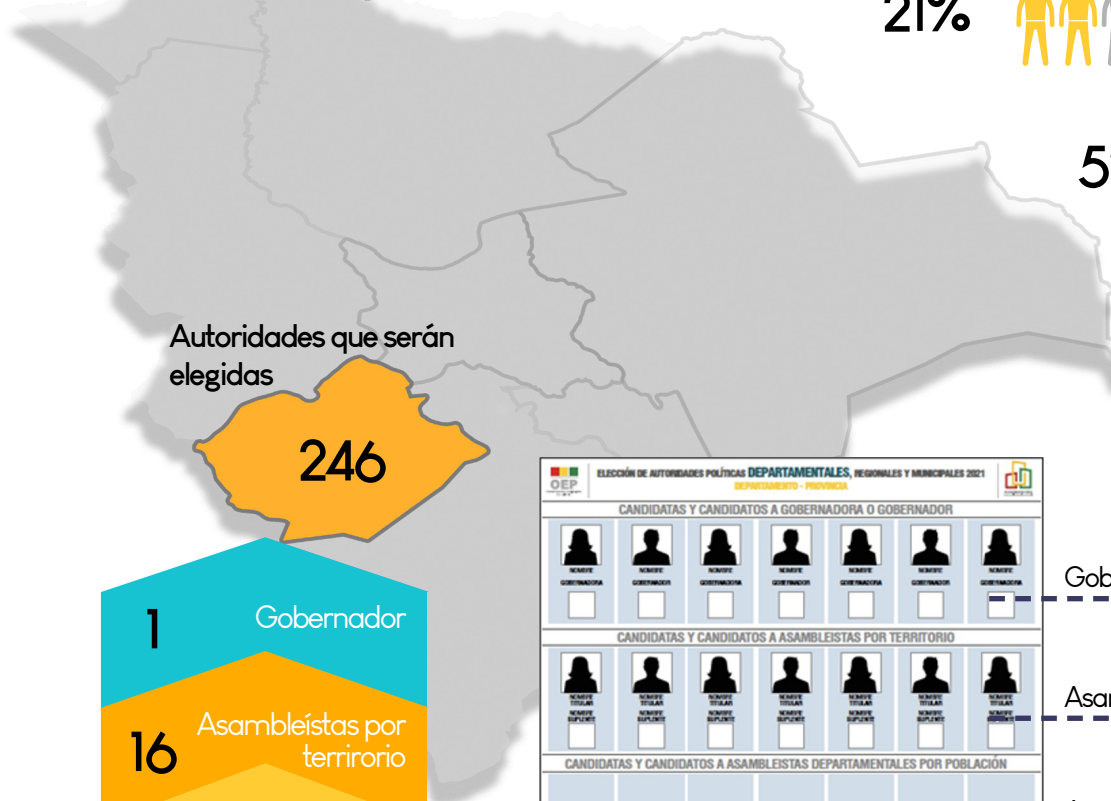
21%

5

Autoridades que serán elegidas

246

1 Gobernador

16 Asambleístas por terrirorio

OEP

ELECCIÓN DE AUTORIDADES POLÍTICAS DEPARTAMENTALES, REGIONALES Y MUNICIPALES 2021
DEPARTAMENTO - PROVINCIA

CANDIDATAS Y CANDIDATOS A GOBERNADORA O GOBERNADOR

NOMBRE GOBERNADORA NOMBRE GOBERNADOR NOMBRE GOBERNADORA NOMBRE GOBERNADOR NOMBRE GOBERNADORA NOMBRE GOBERNADOR NOMBRE GOBERNADORA

CANDIDATAS Y CANDIDATOS A ASAMBLEISTAS POR TERRITORIO

NOMBRE TITULAR NOMBRE SUPLENTE NOMBRE TITULAR NOMBRE SUPLENTE NOMBRE TITULAR NOMBRE SUPLENTE NOMBRE TITULAR NOMBRE SUPLENTE NOMBRE TITULAR NOMBRE SUPLENTE NOMBRE TITULAR NOMBRE SUPLENTE NOMBRE TITULAR NOMBRE SUPLENTE

CANDIDATAS Y CANDIDATOS A ASAMBLEISTAS DEPARTAMENTALES POR POBLACIÓN

Gob

Asar